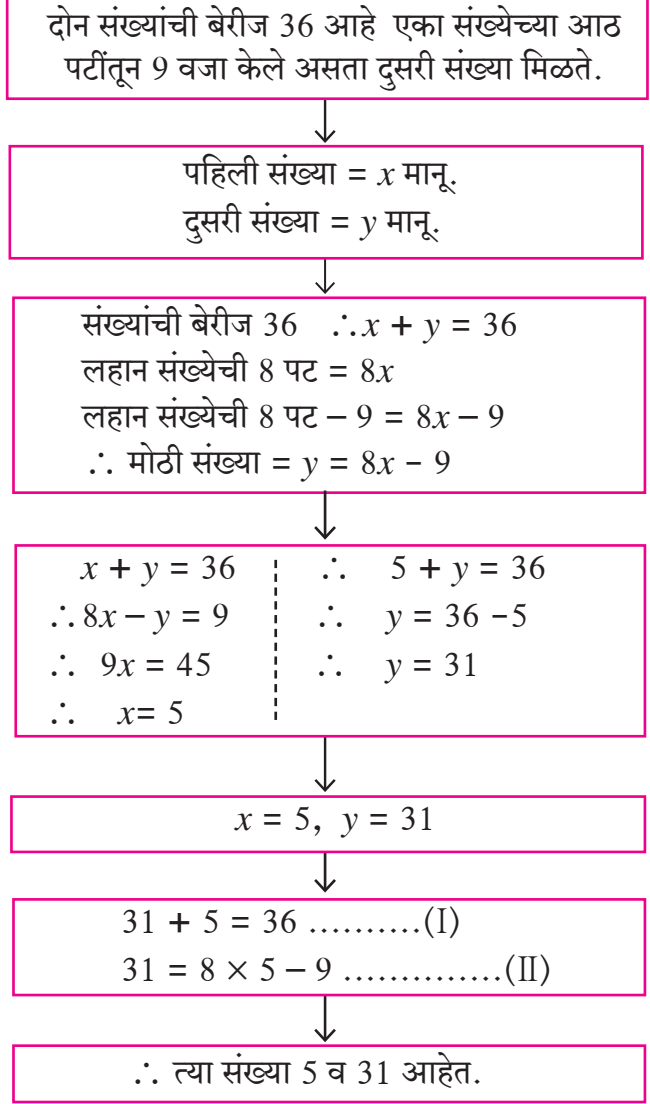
दोन संख्यांची बेरीज 36 आहे एका संख्येच्या आठ पटींतून 9 वजा केले असता दुसरी संख्या मिळते.

पहिली संख्या = $x$ मानू.
दुसरी संख्या = $y$ मानू.

संख्यांची बेरीज 36 $\therefore x + y = 36$
लहान संख्येची 8 पट = $8x$
लहान संख्येची 8 पट − 9 = $8x - 9$
$\therefore$ मोठी संख्या = $y = 8x - 9$

$x + y = 36$
$\therefore 8x - y = 9$
$\therefore 9x = 45$
$\therefore x = 5$

$\therefore 5 + y = 36$
$\therefore y = 36 - 5$
$\therefore y = 31$

$x = 5, \ y = 31$

$31 + 5 = 36$ ..........(I)
$31 = 8 \times 5 - 9$ ..............(II)

$\therefore$ त्या संख्या 5 व 31 आहेत.